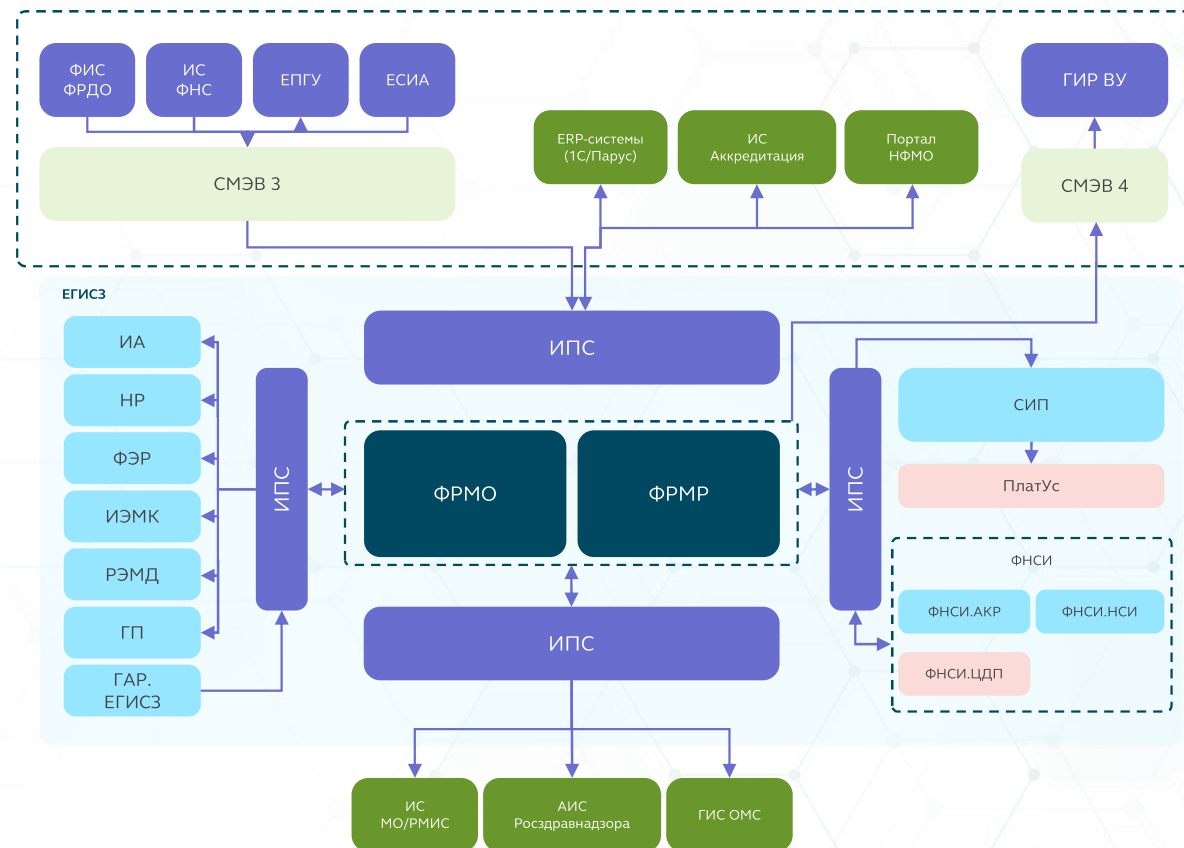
ФИС ФРДО

ИС ФНС

ЕПГУ

ЕСИА

ГИР ВУ

СМЭВ 3

ERP-системы (1С/Парус)

ИС Аккредитация

Портал НФМО

СМЭВ 4

ЕГИСЗ

ИА

НР

ФЭР

ИЭМК

РЭМД

ГП

ГАР. ЕГИСЗ

ИПС

ИПС

ФРМО

ФРМР

ИПС

СИП

ПлатУс

ФНСИ

ФНСИ.АКР

ФНСИ.НСИ

ФНСИ.ЦДП

ИПС

ИС МО/РМИС

АИС Росздравнадзора

ГИС ОМС